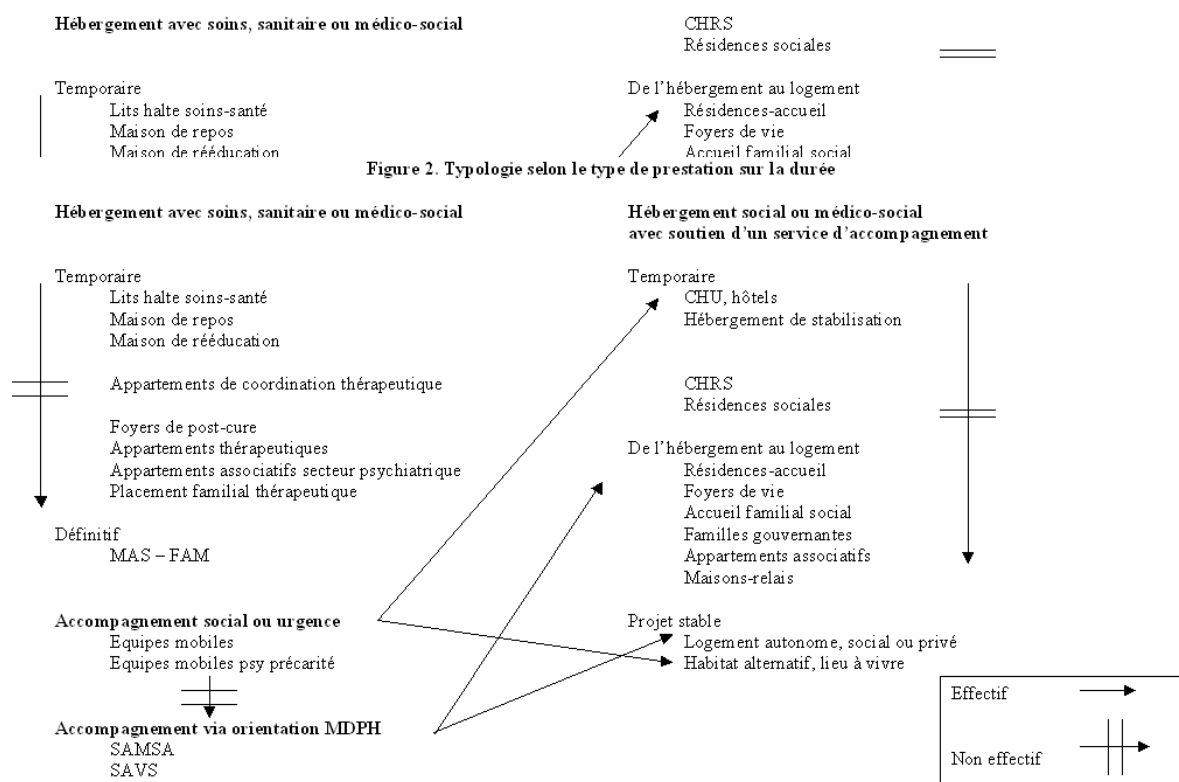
Hébergement avec soins, sanitaire ou médico-social

CHRS
Résidences sociales

Temporaire
Lits halte soins-santé
Maison de repos
Maison de rééducation

De l'hébergement au logement
Résidences-accueil
Foyers de vie
Accueil familial social

Figure 2. Typologie selon le type de prestation sur la durée

Hébergement avec soins, sanitaire ou médico-social

Hébergement social ou médico-social
avec soutien d'un service d'accompagnement

Temporaire
Lits halte soins-santé
Maison de repos
Maison de rééducation

Appartements de coordination thérapeutique

Foyers de post-cure
Appartements thérapeutiques
Appartements associatifs secteur psychiatrique
Placement familial thérapeutique

Définitif
MAS – FAM

Accompagnement social ou urgence
Equipes mobiles
Equipes mobiles psy précarité

Accompagnement via orientation MDPH
SAMSA
SAVS

Temporaire
CHU, hôtels
Hébergement de stabilisation

CHRS
Résidences sociales

De l'hébergement au logement
Résidences-accueil
Foyers de vie
Accueil familial social
Familles gouvernantes
Appartements associatifs
Maisons-relais

Projet stable
Logement autonome, social ou privé
Habitat alternatif, lieu à vivre

Effectif

Non effectif